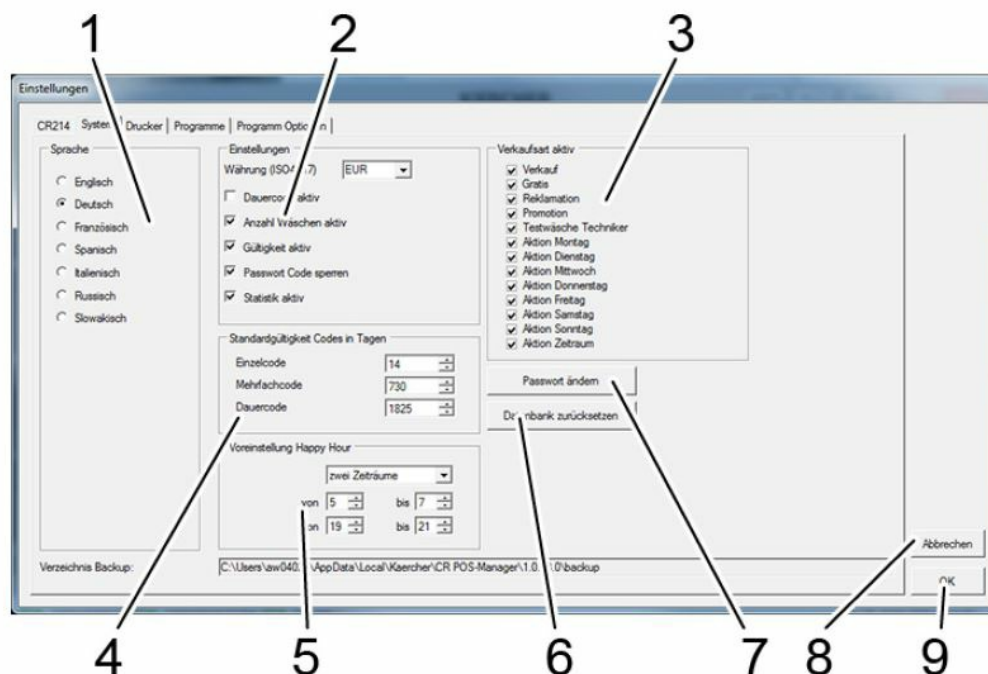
1 2 3

Einstellungen

CR214 | System | Drucker | Programme | Programm Optionen

Sprache
Englisch
Deutsch
Französisch
Spanisch
Italienisch
Russisch
Slowakisch

Einstellungen
Währung (ISO4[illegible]7) EUR
Dauercode aktiv
Anzahl Wäschen aktiv
Gültigkeit aktiv
Passwort Code sperren
Statistik aktiv

Verkaufsart aktiv
Verkauf
Gratis
Reklamation
Promotion
Testwäsche Techniker
Aktion Montag
Aktion Dienstag
Aktion Mittwoch
Aktion Donnerstag
Aktion Freitag
Aktion Samstag
Aktion Sonntag
Aktion Zeitraum

Standardgültigkeit Codes in Tagen
Einzelcode 14
Mehrfachcode 730
Dauercode 1825

Passwort ändern
D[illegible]nbank zurücksetzen

Voreinstellung Happy Hour
zwei Zeiträume
von 5 bis 7
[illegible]on 19 bis 21

Abbrechen

Verzeichnis Backup: C:\Users\aw040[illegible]\AppData\Local\Kaercher\CR POS-Manager\1.0.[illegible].0\backup

OK

4 5 6 7 8 9